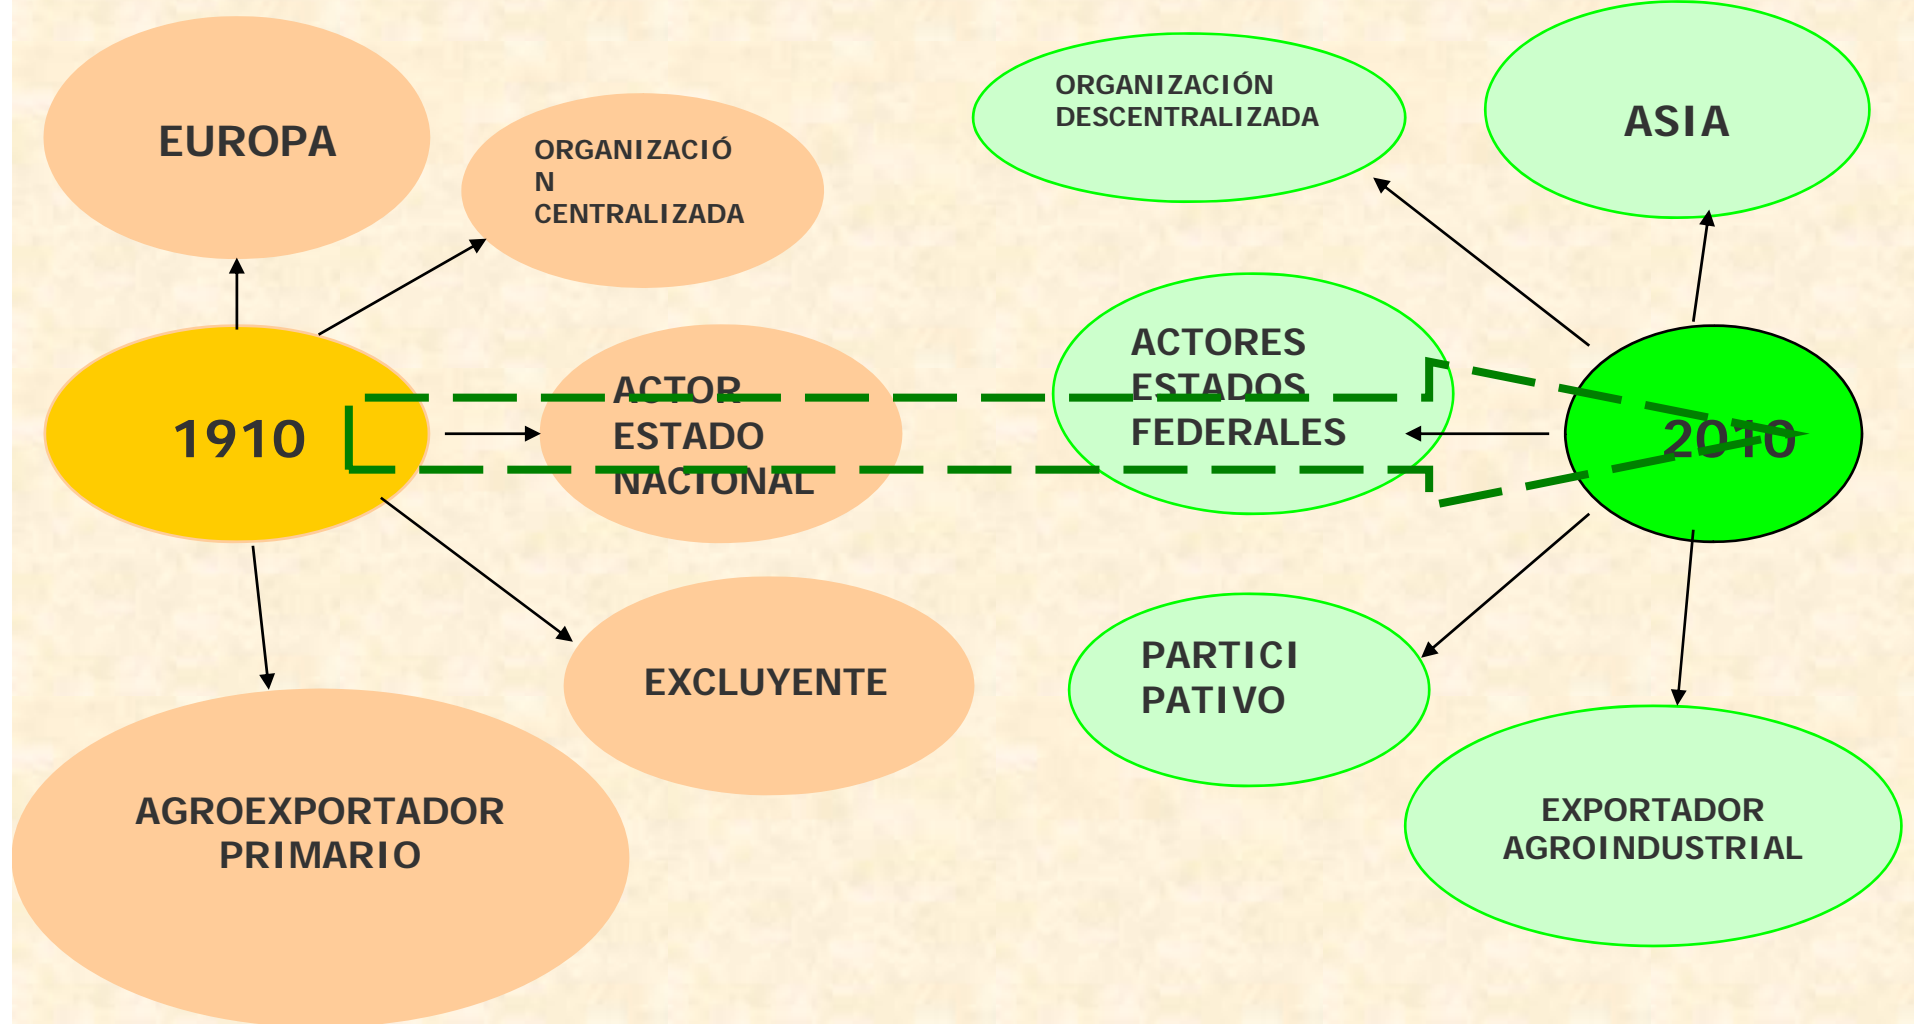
EUROPA

ORGANIZACIÓ N CENTRALIZADA

1910

ACTOR ESTADO NACIONAL

EXCLUYENTE

AGROEXPORTADOR PRIMARIO

ORGANIZACIÓN DESCENTRALIZADA

ASIA

ACTORES ESTADOS FEDERALES

2010

PARTICI PATIVO

EXPORTADOR AGROINDUSTRIAL